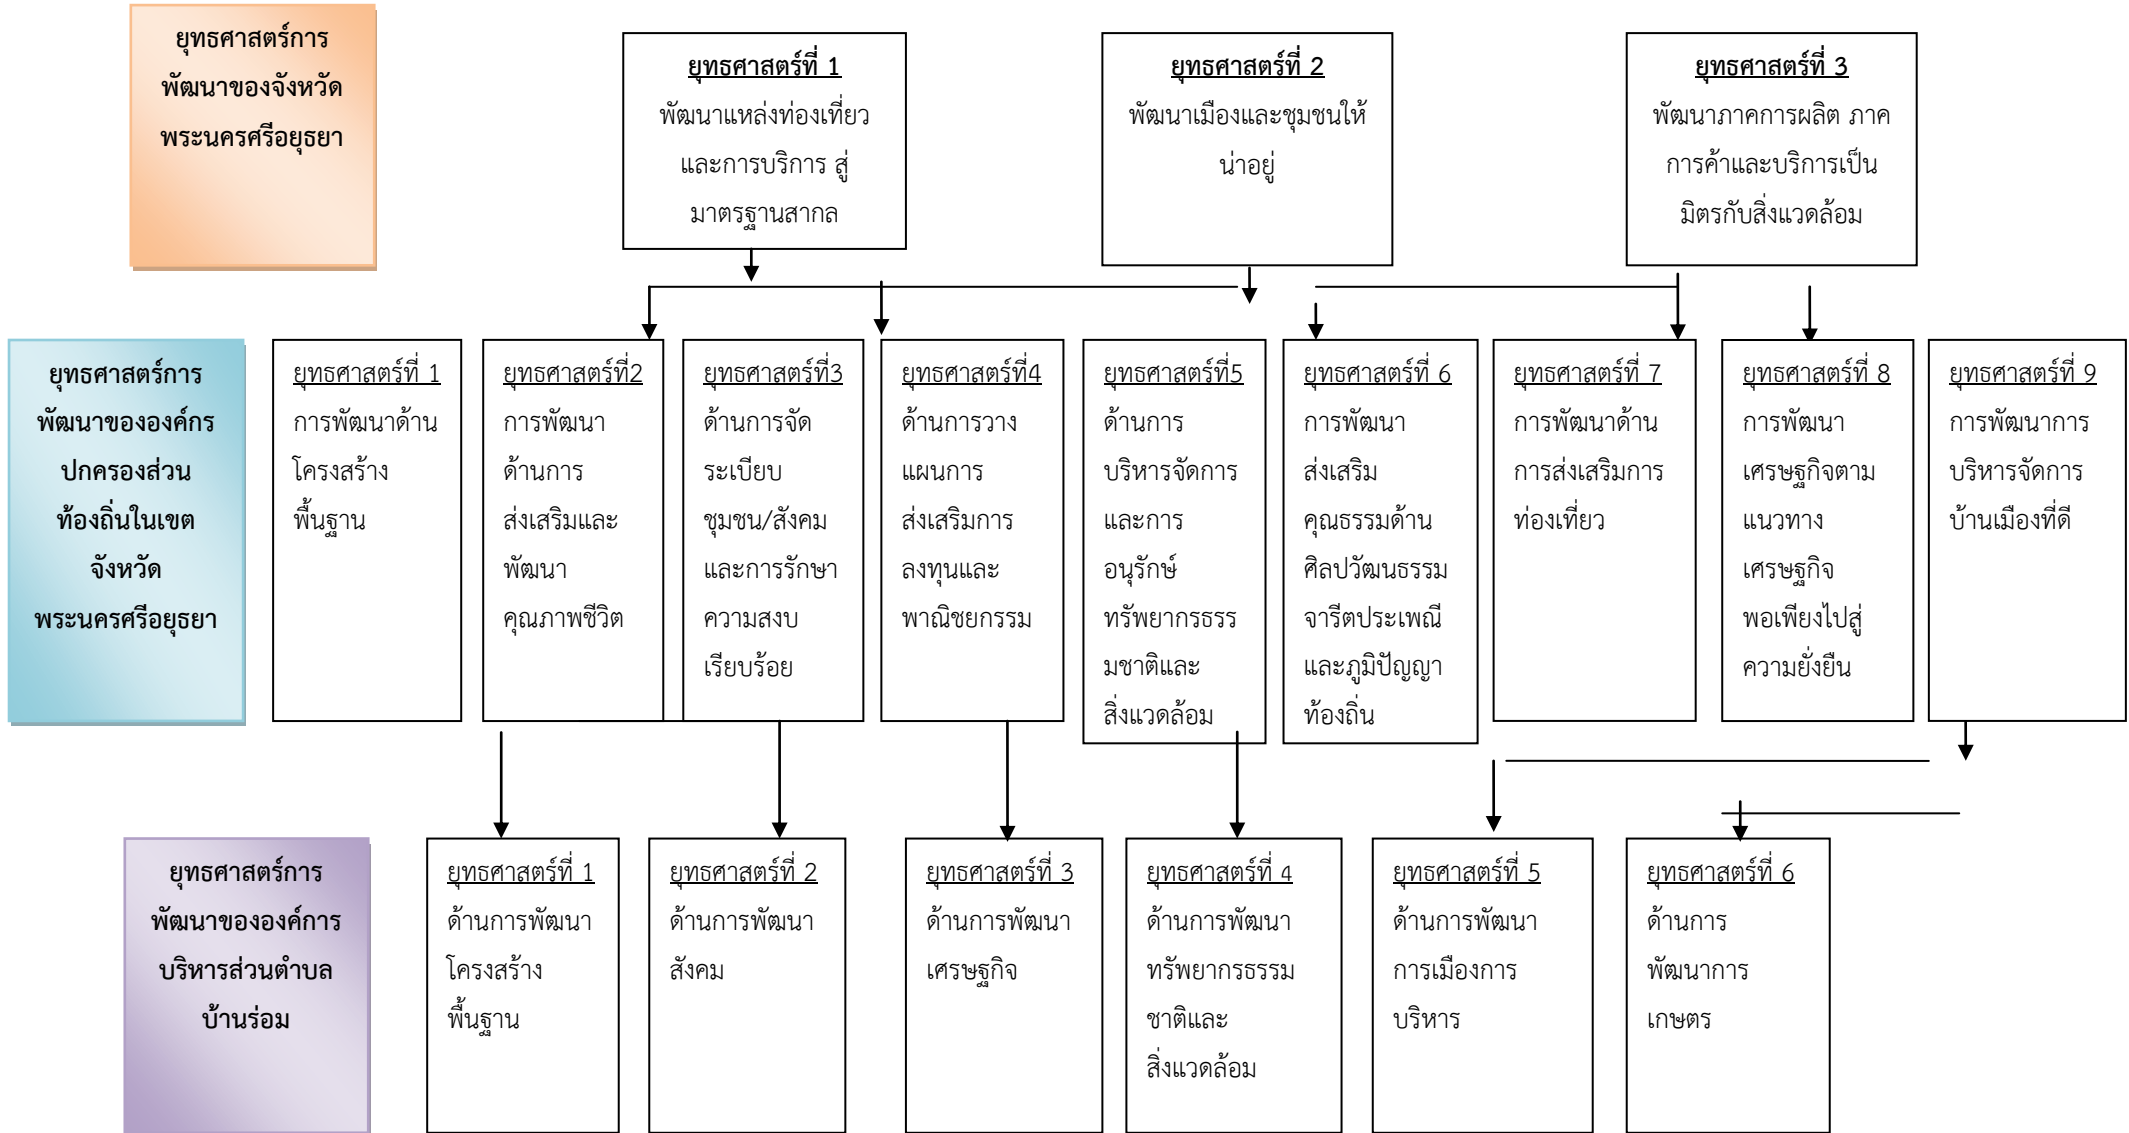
ยุทธศาสตร์การพัฒนาของจังหวัดพระนครศรีอยุธยา

ยุทธศาสตร์ที่ 1
พัฒนาแหล่งท่องเที่ยวและการบริการ สู่มาตรฐานสากล

ยุทธศาสตร์ที่ 2
พัฒนาเมืองและชุมชนให้น่าอยู่

ยุทธศาสตร์ที่ 3
พัฒนาภาคการผลิต ภาคการค้าและบริการเป็นมิตรกับสิ่งแวดล้อม

ยุทธศาสตร์การพัฒนาขององค์กรปกครองส่วนท้องถิ่นในเขตจังหวัดพระนครศรีอยุธยา

ยุทธศาสตร์ที่ 1
การพัฒนาด้านโครงสร้างพื้นฐาน

ยุทธศาสตร์ที่2
การพัฒนาด้านการส่งเสริมและพัฒนาคุณภาพชีวิต

ยุทธศาสตร์ที่3
ด้านการจัดระเบียบชุมชน/สังคมและการรักษาความสงบเรียบร้อย

ยุทธศาสตร์ที่4
ด้านการวางแผนการส่งเสริมการลงทุนและพาณิชยกรรม

ยุทธศาสตร์ที่5
ด้านการบริหารจัดการและการอนุรักษ์ทรัพยากรธรรมชาติและสิ่งแวดล้อม

ยุทธศาสตร์ที่ 6
การพัฒนาส่งเสริมคุณธรรมด้านศิลปวัฒนธรรมจารีตประเพณีและภูมิปัญญาท้องถิ่น

ยุทธศาสตร์ที่ 7
การพัฒนาด้านการส่งเสริมการท่องเที่ยว

ยุทธศาสตร์ที่ 8
การพัฒนาเศรษฐกิจตามแนวทางเศรษฐกิจพอเพียงไปสู่ความยั่งยืน

ยุทธศาสตร์ที่ 9
การพัฒนาการบริหารจัดการบ้านเมืองที่ดี

ยุทธศาสตร์การพัฒนาขององค์การบริหารส่วนตำบลบ้านร่อม

ยุทธศาสตร์ที่ 1
ด้านการพัฒนาโครงสร้างพื้นฐาน

ยุทธศาสตร์ที่ 2
ด้านการพัฒนาสังคม

ยุทธศาสตร์ที่ 3
ด้านการพัฒนาเศรษฐกิจ

ยุทธศาสตร์ที่ 4
ด้านการพัฒนาทรัพยากรธรรมชาติและสิ่งแวดล้อม

ยุทธศาสตร์ที่ 5
ด้านการพัฒนาการเมืองการบริหาร

ยุทธศาสตร์ที่ 6
ด้านการพัฒนาการเกษตร